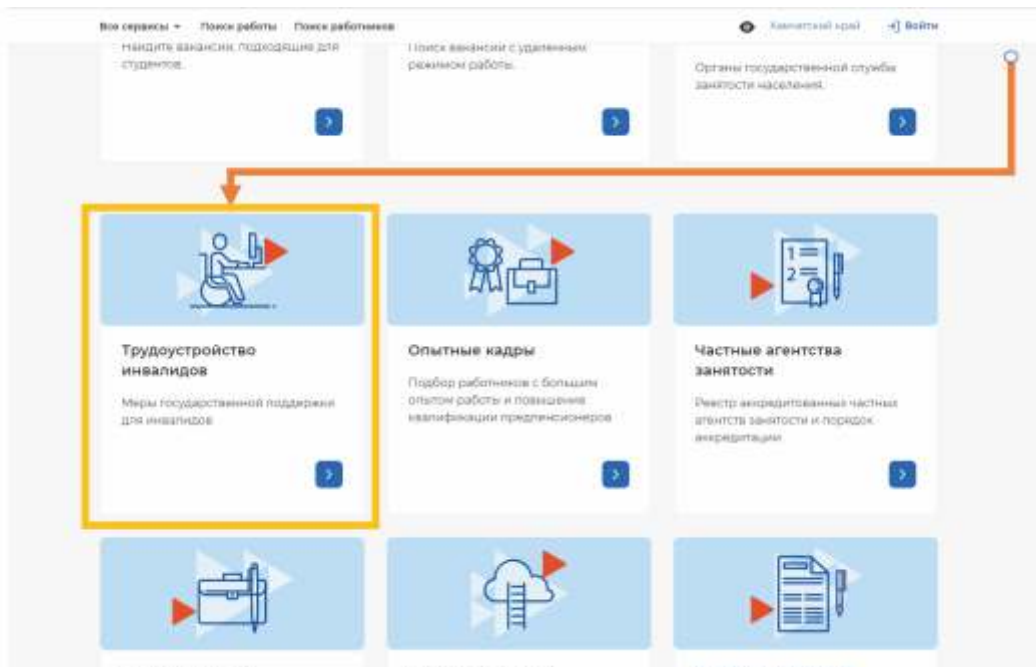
Все сервисы ▾ Поиск работы Поиск работников

Камчатский край

Войти

Найдите вакансии, подходящие для студентов.

Поиск вакансии с удаленным режимом работы.

Органы государственной службы занятости населения.

Трудоустройство инвалидов

Меры государственной поддержки для инвалидов

Опытные кадры

Подбор работников с большим опытом работы и повышения квалификации предпенсионеров

Частные агентства занятости

Реестр аккредитованных частных агентств занятости и порядок аккредитации